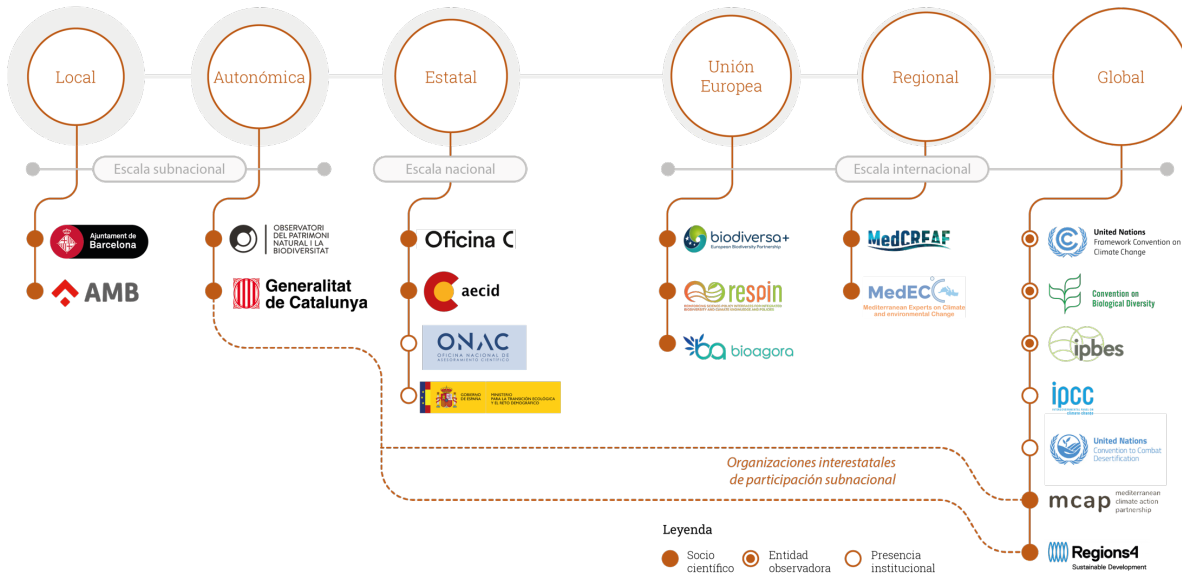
Local

Autonómica

Estatal

Unión Europea

Regional

Global

Escala subnacional

Escala nacional

Escala internacional

Ajuntament de Barcelona

AMB

OBSERVATORI DEL PATRIMONI NATURAL I LA BIODIVERSITAT

Generalitat de Catalunya

Oficina C

aecid

ONAC
OFICINA NACIONAL DE ASESORAMIENTO CIENTÍFICO

GOBIERNO DE ESPAÑA
MINISTERIO PARA LA TRANSICIÓN ECOLÓGICA Y EL RETO DEMOGRÁFICO

biodiversa+
European Biodiversity Partnership

respin

bioagora

MedCREAF

MedECC
Mediterranean Experts on Climate and environmental Change

United Nations
Framework Convention on Climate Change

Convention on Biological Diversity

ipbes

ipcc

United Nations
Convention to Combat Desertification

Organizaciones interestatales de participación subnacional

mcap
mediterranean climate action partnership

Regions4
Sustainable Development

Leyenda

Socio científico

Entidad observadora

Presencia institucional